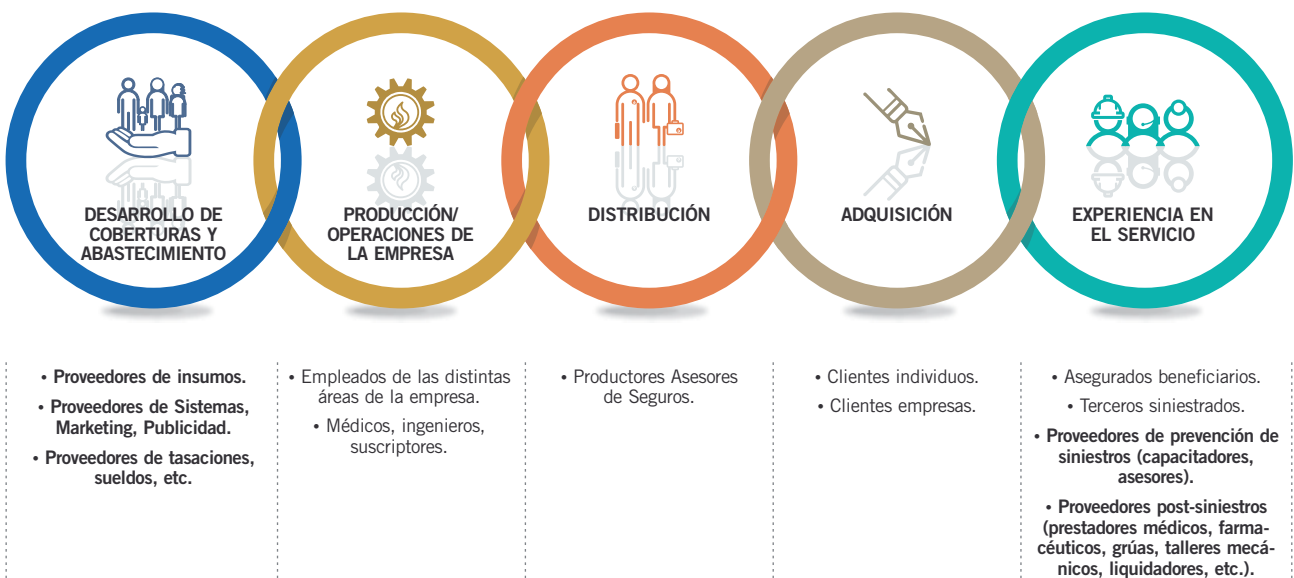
DESARROLLO DE COBERTURAS Y ABASTECIMIENTO

PRODUCCIÓN/ OPERACIONES DE LA EMPRESA

DISTRIBUCIÓN

ADQUISICIÓN

EXPERIENCIA EN EL SERVICIO

• Proveedores de insumos.

• Proveedores de Sistemas, Marketing, Publicidad.

• Proveedores de tasaciones, sueldos, etc.

• Empleados de las distintas áreas de la empresa.

• Médicos, ingenieros, suscriptores.

• Productores Asesores de Seguros.

• Clientes individuos.

• Clientes empresas.

• Asegurados beneficiarios.

• Terceros siniestrados.

• Proveedores de prevención de siniestros (capacitadores, asesores).

• Proveedores post-siniestros (prestadores médicos, farmacéuticos, grúas, talleres mecánicos, liquidadores, etc.).